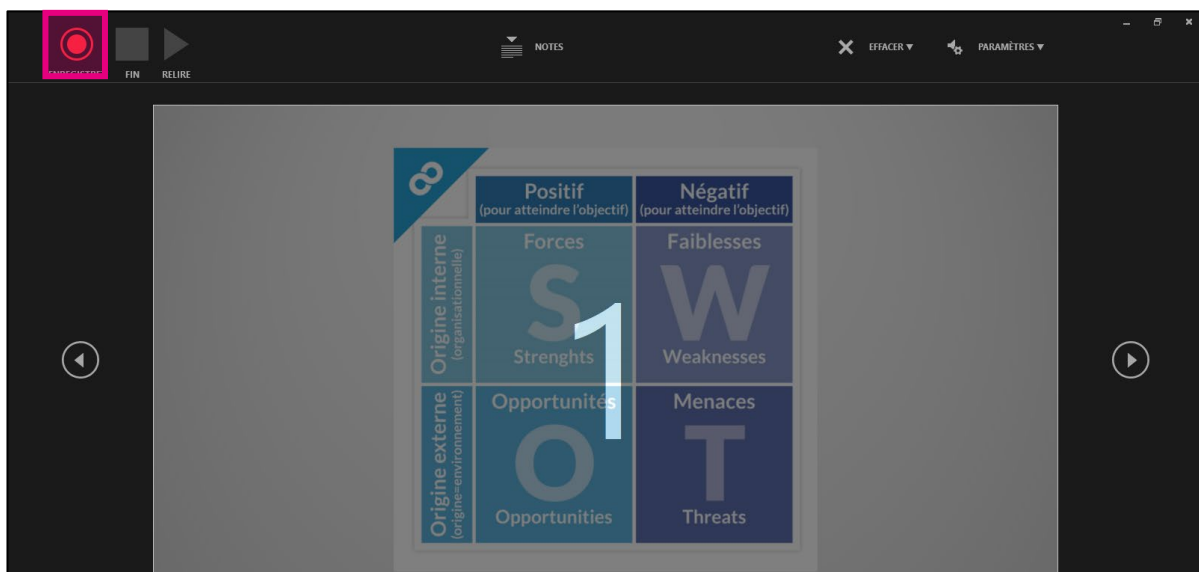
ENREGISTRE FIN RELIRE

NOTES

EFFACER ▾ PARAMÈTRES ▾

| | Positif (pour atteindre l'objectif) | Négatif (pour atteindre l'objectif) |
|---|---|---|
| Origine interne (organisationnelle) | Forces S Strenghts | Faiblesses W Weaknesses |
| Origine externe (origine=environnement) | Opportunités O Opportunities | Menaces T Threats |

1